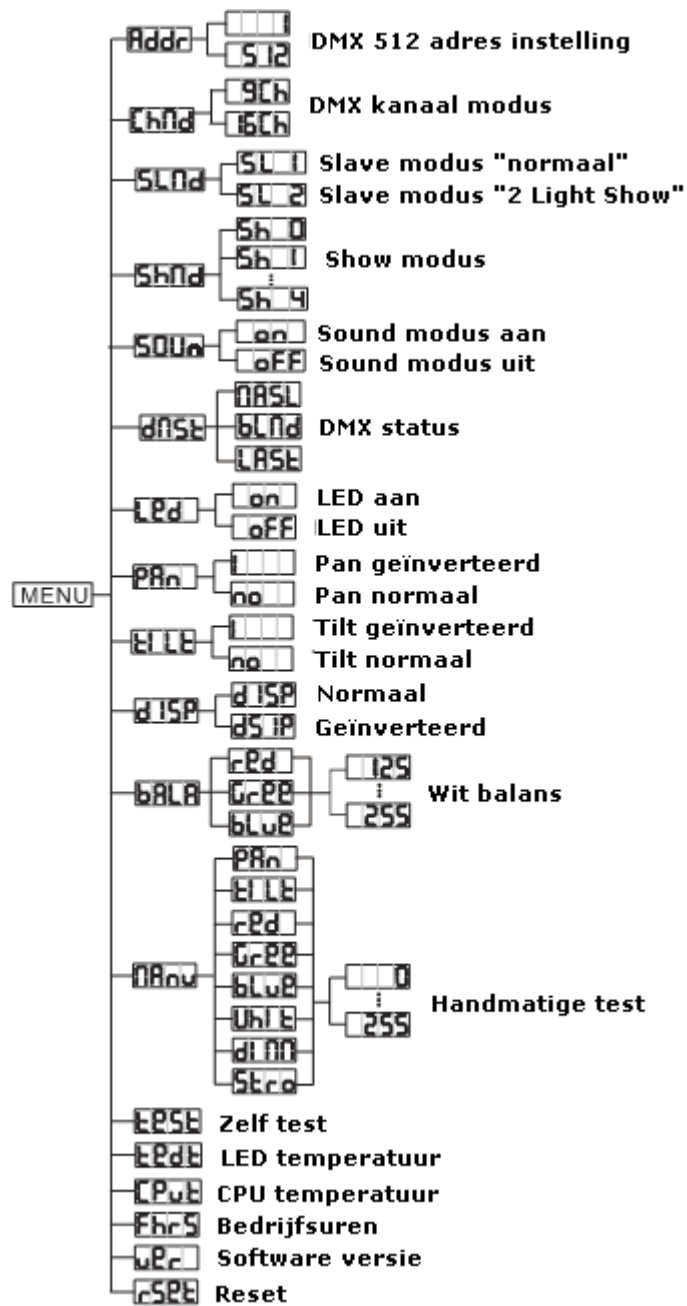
MENU

Addr
1
512
DMX 512 adres instelling

ChMd
9Ch
16Ch
DMX kanaal modus

SLMd
SL 1
Slave modus "normaal"
SL 2
Slave modus "2 Light Show"

ShMd
Sh 0
Sh 1
⋮
Sh 4
Show modus

SOUn
on
Sound modus aan
oFF
Sound modus uit

dMSt
MASL
bLMd
LASt
DMX status

LEd
on
LED aan
oFF
LED uit

PAn
1
Pan geïnverteerd
no
Pan normaal

tILt
1
Tilt geïnverteerd
no
Tilt normaal

dISP
d ISP
Normaal
dS IP
Geïnverteerd

bALA
rEd
GrEE
bLuE
125
⋮
255
Wit balans

MAnu
PAn
tILt
rEd
GrEE
bLuE
UhIt
dIMM
Stro
0
⋮
255
Handmatige test

tESt
Zelf test

tEdt
LED temperatuur

CPut
CPU temperatuur

FhrS
Bedrijfsuren

uEr
Software versie

rSEt
Reset